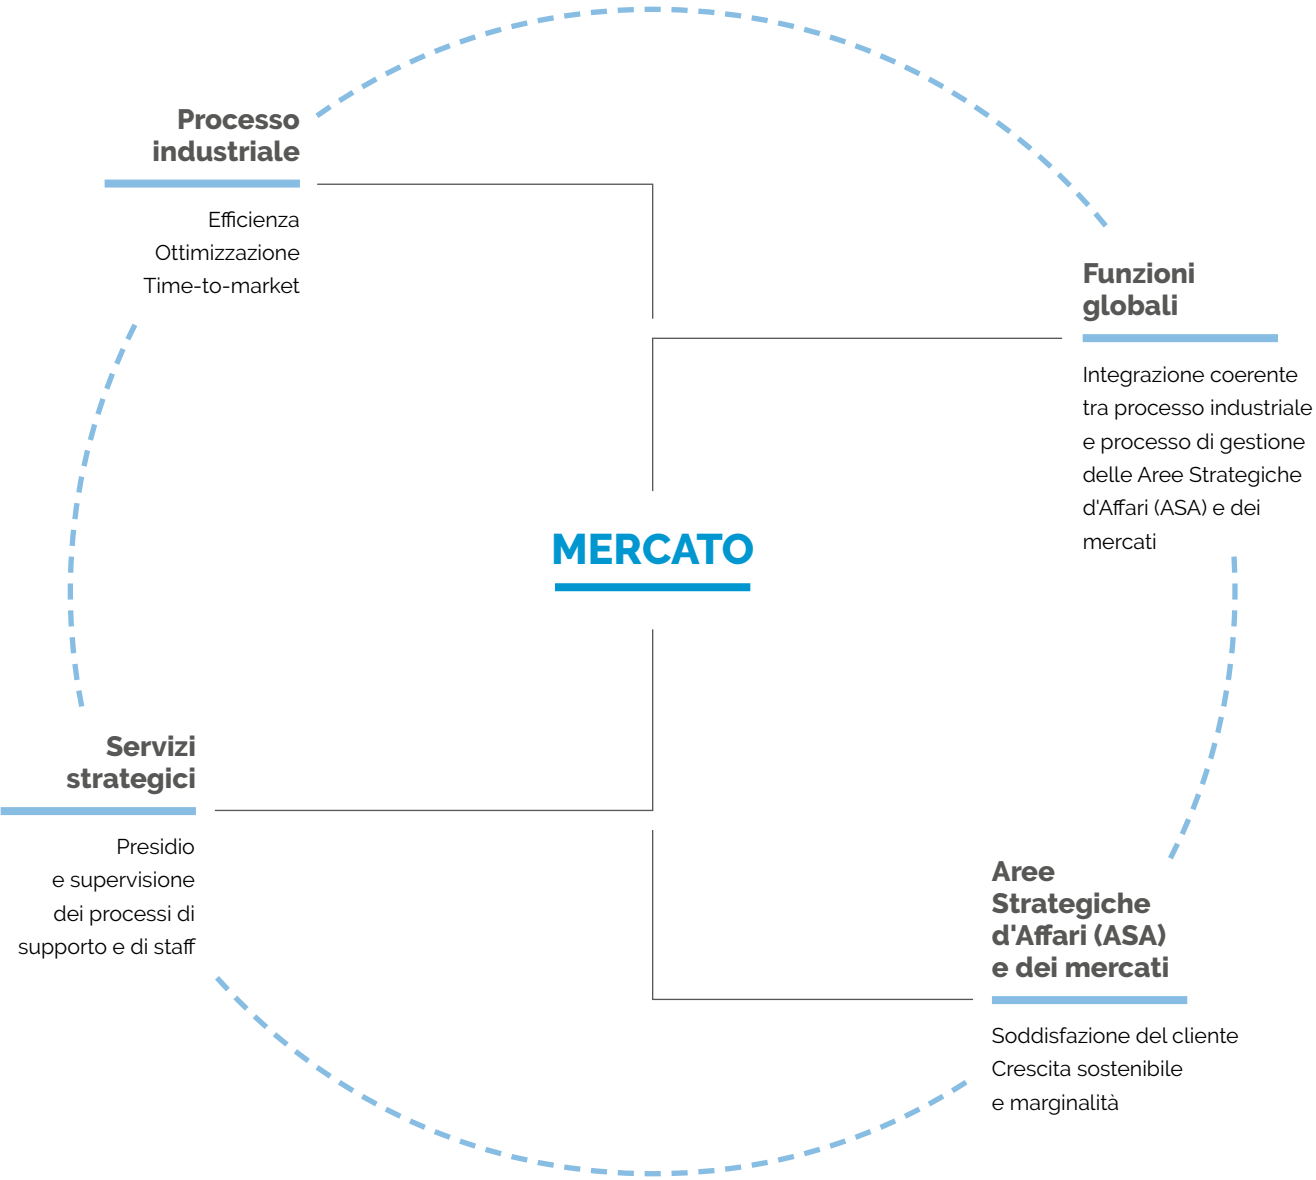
Processo industriale

Efficienza
Ottimizzazione
Time-to-market

Funzioni globali

Integrazione coerente tra processo industriale e processo di gestione delle Aree Strategiche d'Affari (ASA) e dei mercati

MERCATO

Servizi strategici

Presidio e supervisione dei processi di supporto e di staff

Aree Strategiche d'Affari (ASA) e dei mercati

Soddisfazione del cliente
Crescita sostenibile e marginalità